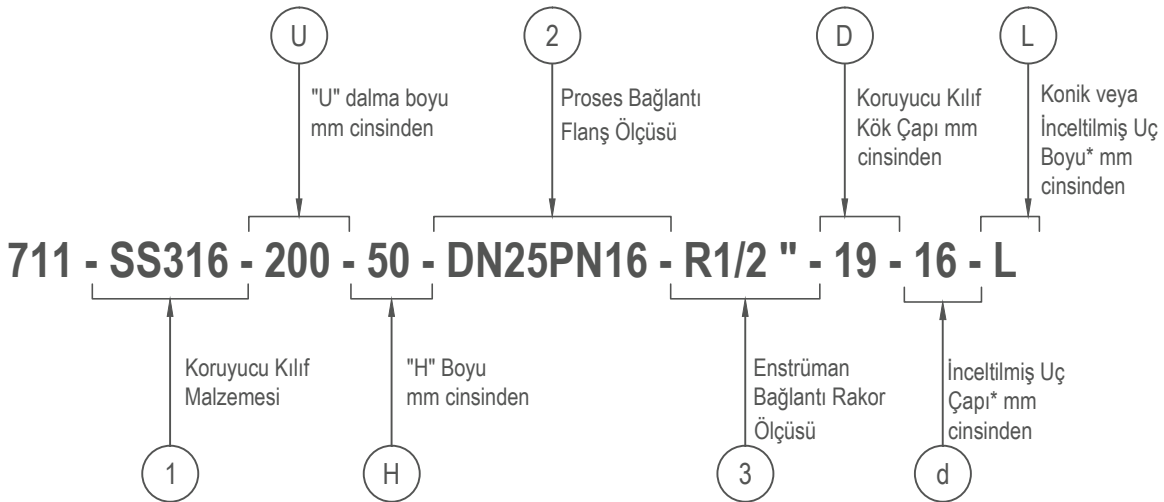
U

"U" dalma boyu mm cinsinden

2

Proses Bağlantı Flanş Ölçüsü

D

Koruyucu Kılıf Kök Çapı mm cinsinden

L

Konik veya İnceltilmiş Uç Boyu* mm cinsinden

711 - SS316 - 200 - 50 - DN25PN16 - R1/2 " - 19 - 16 - L

Koruyucu Kılıf Malzemesi

1

"H" Boyu mm cinsinden

H

Enstrüman Bağlantı Rakor Ölçüsü

3

İnceltilmiş Uç Çapı* mm cinsinden

d